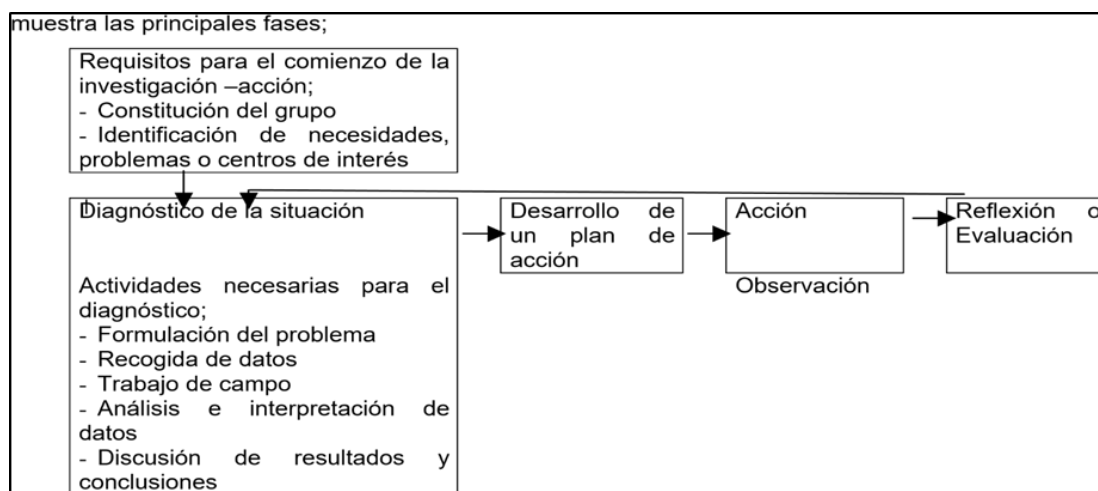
muestra las principales fases;

Requisitos para el comienzo de la investigación –acción;
- Constitución del grupo
- Identificación de necesidades, problemas o centros de interés

Diagnóstico de la situación

Actividades necesarias para el diagnóstico;
- Formulación del problema
- Recogida de datos
- Trabajo de campo
- Análisis e interpretación de datos
- Discusión de resultados y conclusiones

Desarrollo de un plan de acción

Acción

Observación

Reflexión o Evaluación